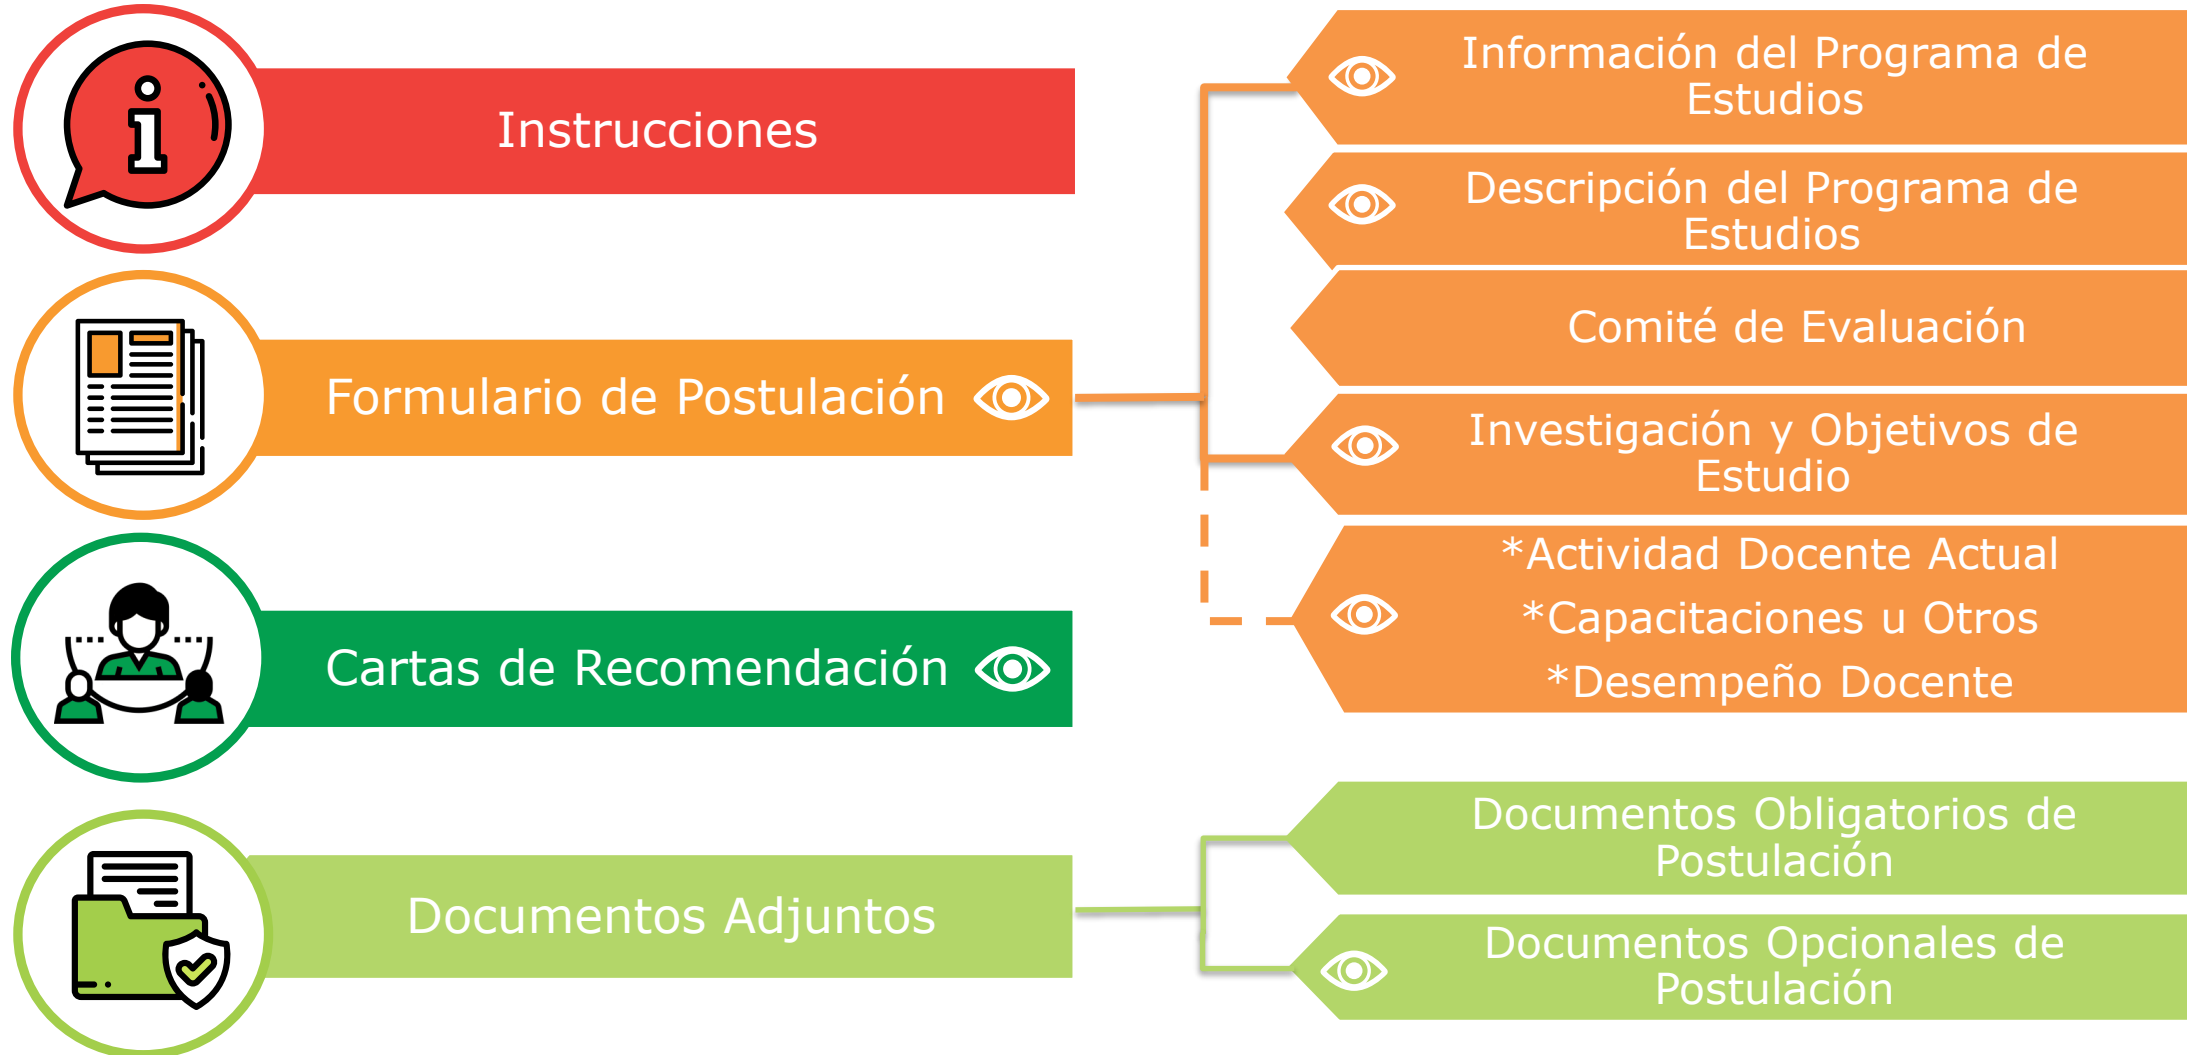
Instrucciones

Formulario de Postulación

Cartas de Recomendación

Documentos Adjuntos

Información del Programa de Estudios

Descripción del Programa de Estudios

Comité de Evaluación

Investigación y Objetivos de Estudio

*Actividad Docente Actual
*Capacitaciones u Otros
*Desempeño Docente

Documentos Obligatorios de Postulación

Documentos Opcionales de Postulación